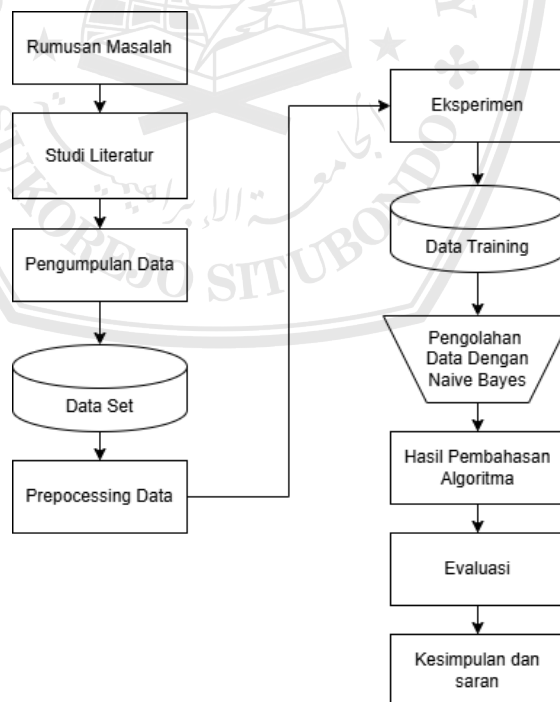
Rumusan Masalah

Studi Literatur

Pengumpulan Data

Data Set

Prepocessing Data

Eksperimen

Data Training

Pengolahan Data Dengan Naive Bayes

Hasil Pembahasan Algoritma

Evaluasi

Kesimpulan dan saran

SITUBONDO